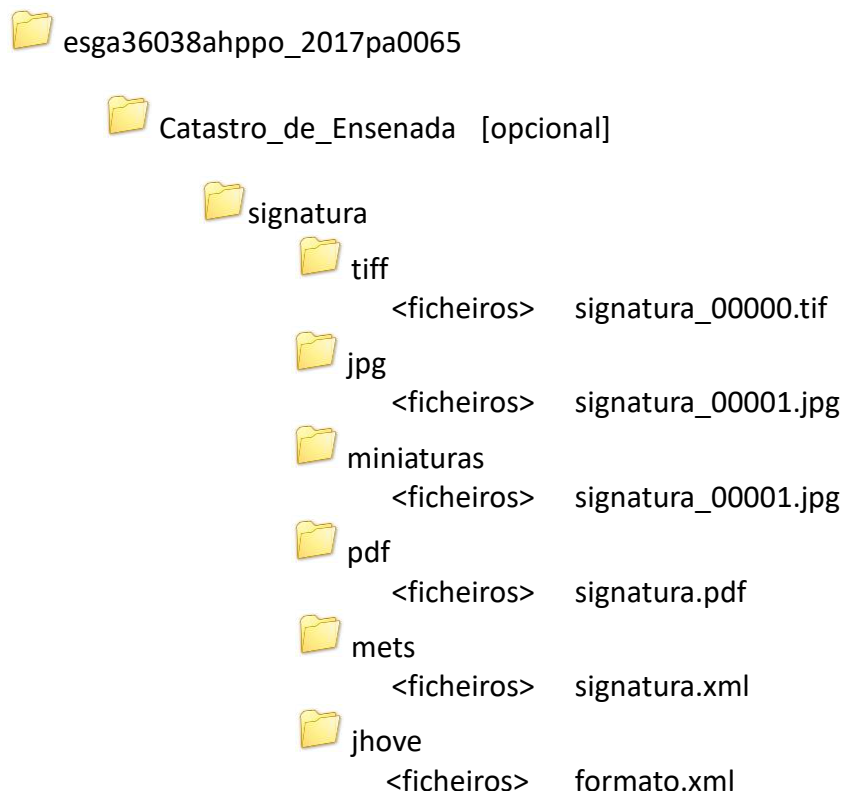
esga36038ahppo_2017pa0065

Catastro_de_Ensenada [opcional]

signatura

tiff

<ficheiros> signatura_00000.tif

jpg

<ficheiros> signatura_00001.jpg

miniaturas

<ficheiros> signatura_00001.jpg

pdf

<ficheiros> signatura.pdf

mets

<ficheiros> signatura.xml

jhove

<ficheiros> formato.xml